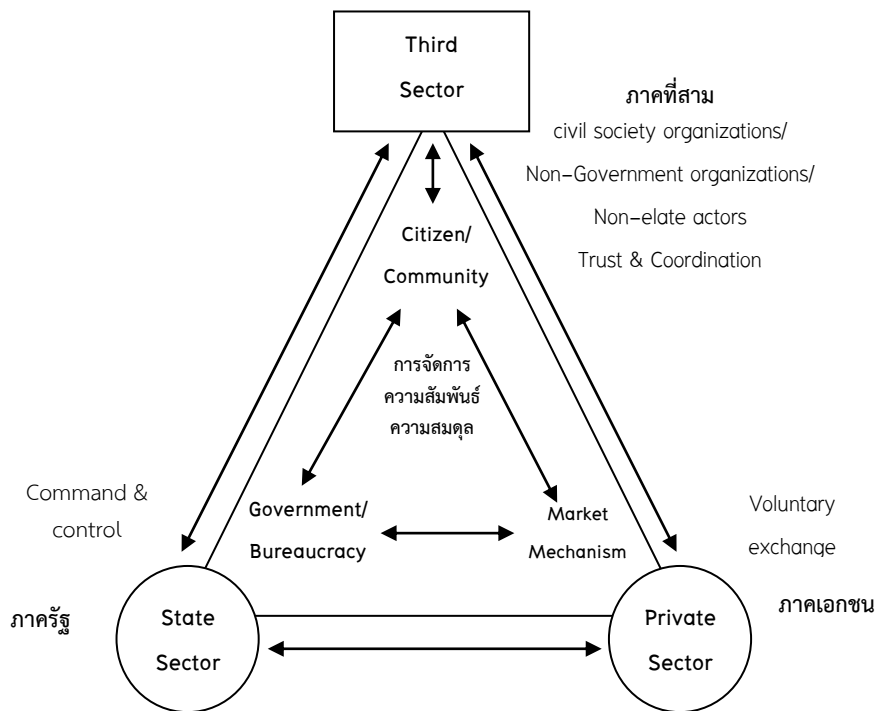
Third Sector

ภาคที่สาม
civil society organizations/
Non-Government organizations/
Non-elate actors
Trust & Coordination

Citizen/
Community

การจัดการ
ความสัมพันธ์
ความสมดุล

Command &
control

Government/
Bureaucracy

Market
Mechanism

Voluntary
exchange

ภาครัฐ

State
Sector

Private
Sector

ภาคเอกชน